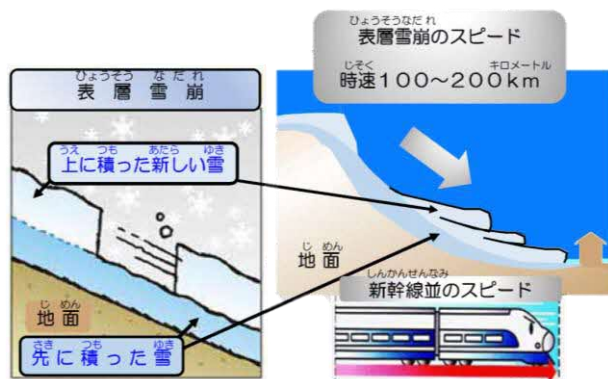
ひょうそうなだれ
表層雪崩のスピード
じそく　キロメートル
時速100~200km

ひょうそう　なだれ
表層雪崩

うえ　つも　あたら　ゆき
上に積った新しい雪

じ　めん
地面

じ　めん
地面

さき　つも　ゆき
先に積った雪

しんかんせんなみ
新幹線並のスピード